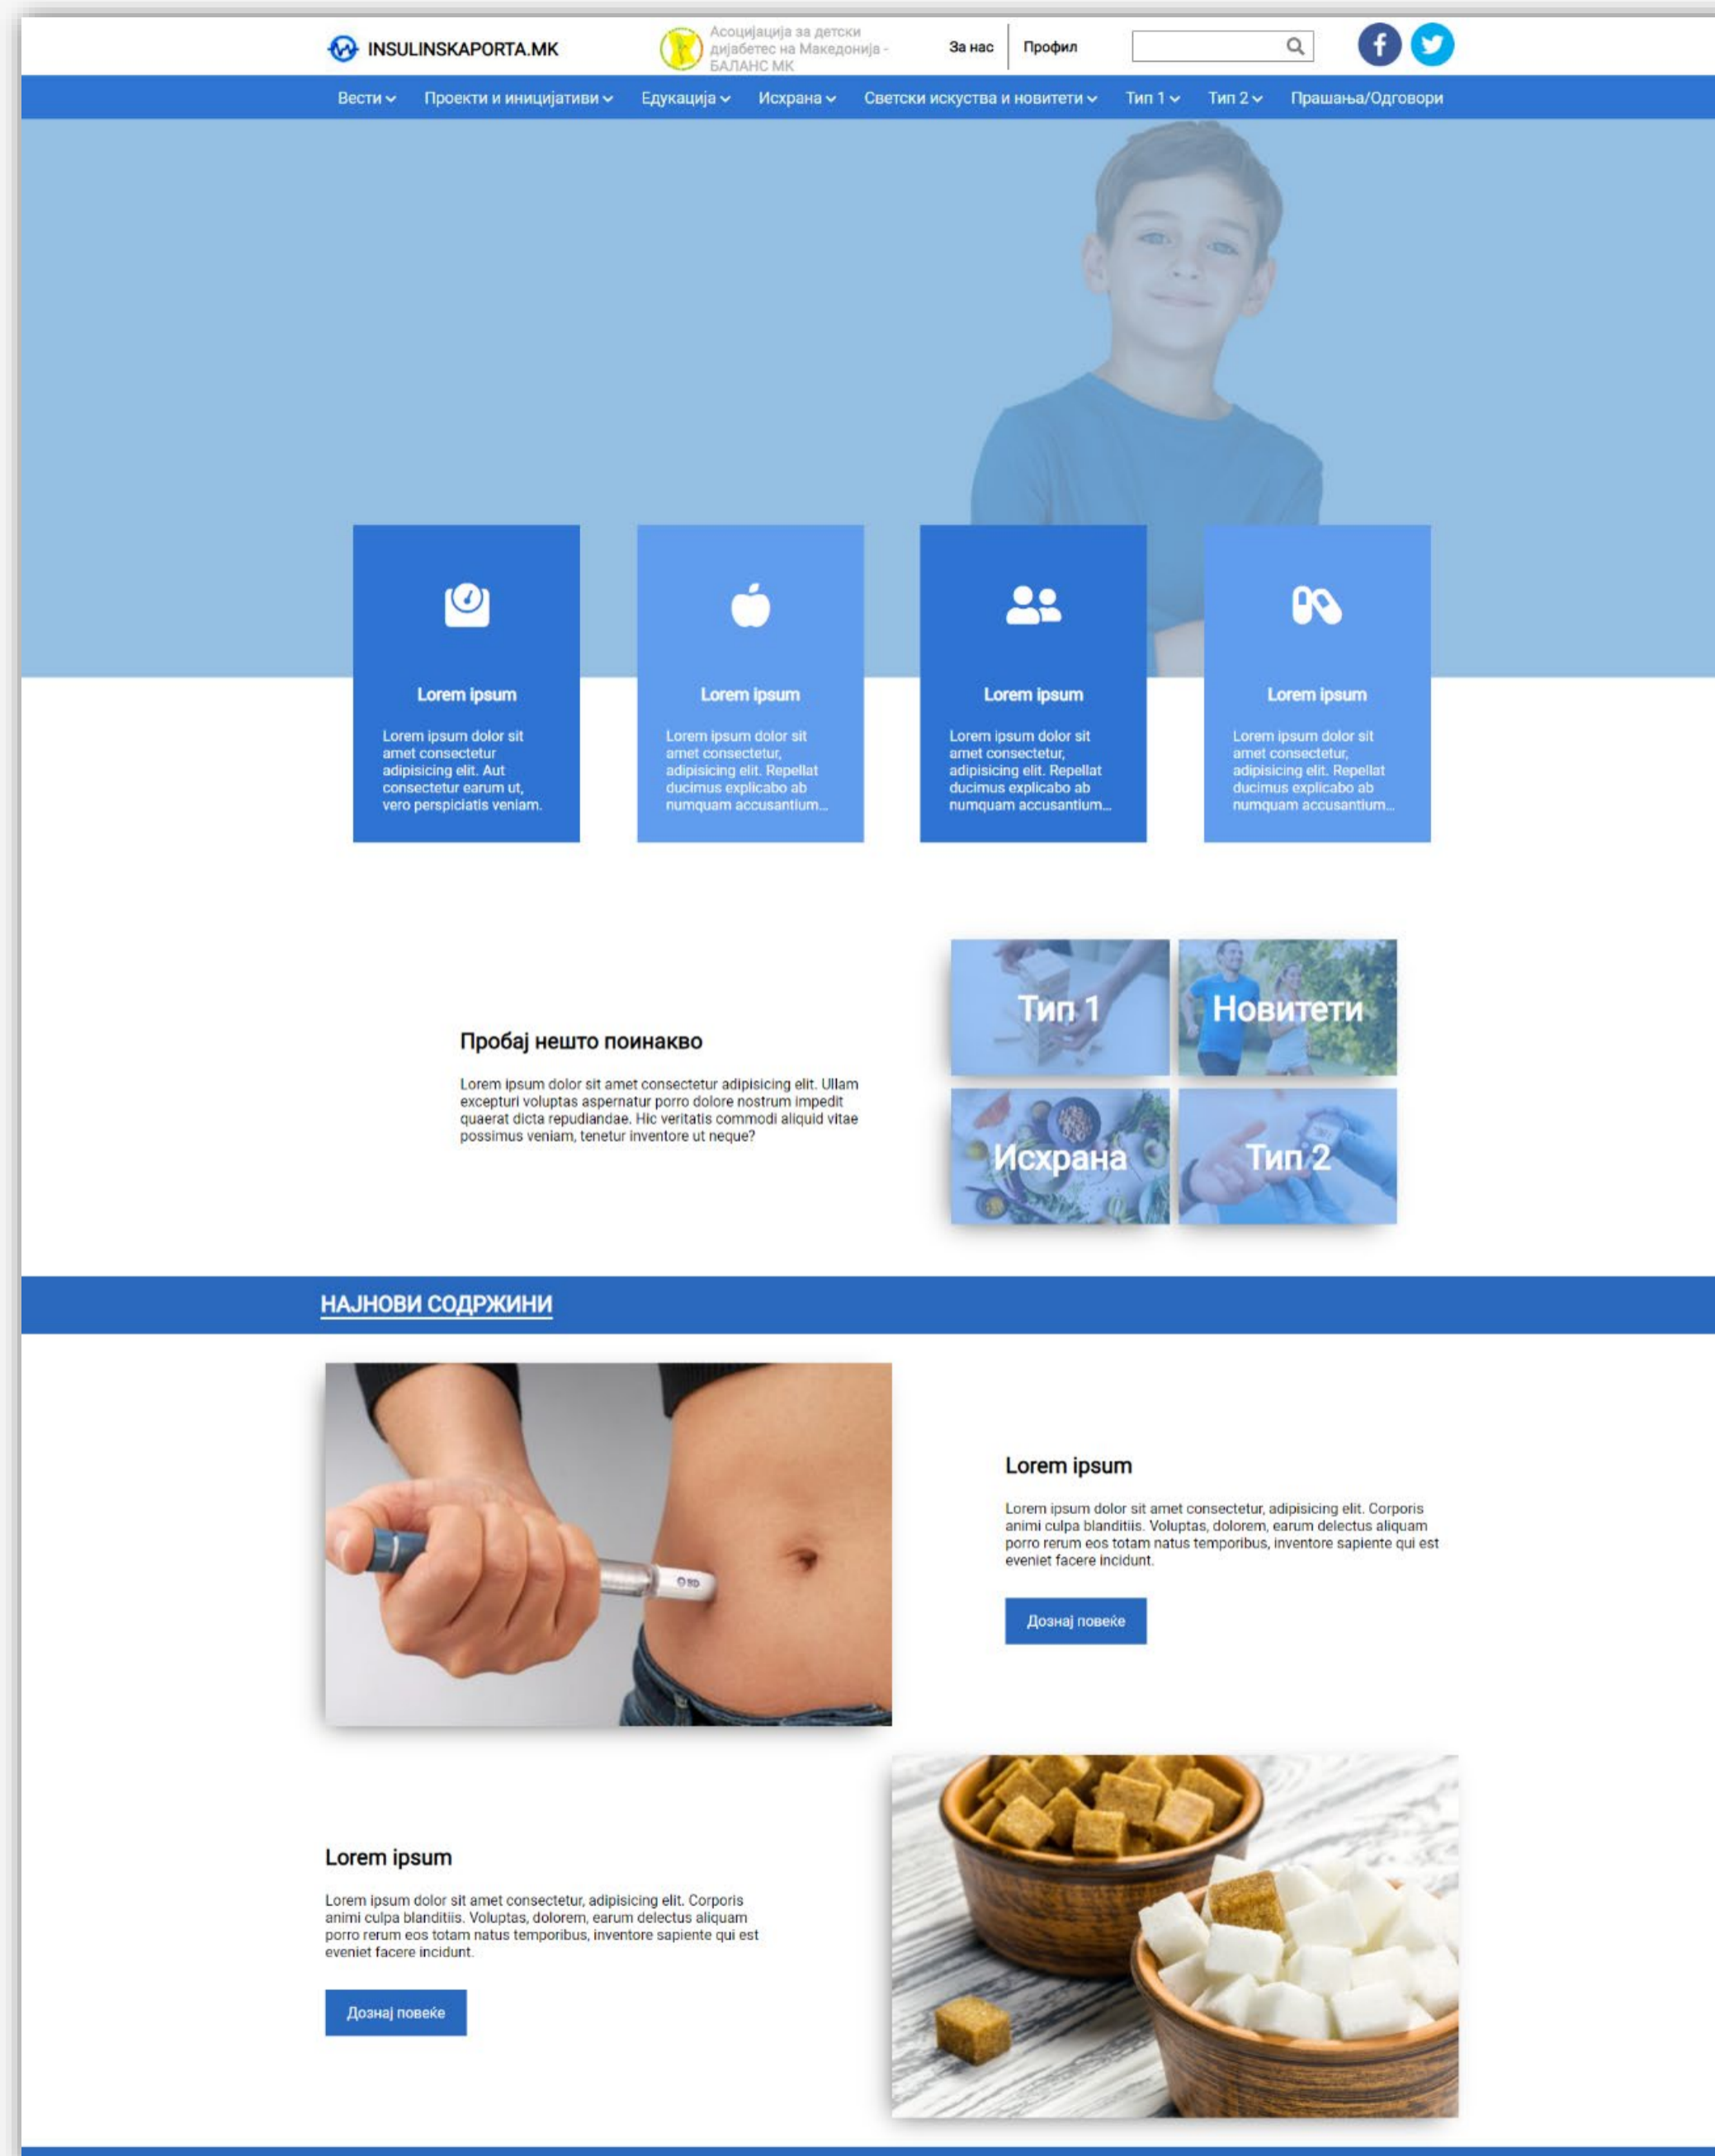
INSULINSKAPORTA.MK

Асоцијација за детски дијабетес на Македонија - БАЛАНС МК

За нас | Профил

Вести Проекти и иницијативи Едукација Исхрана Светски искуства и новитети Тип 1 Тип 2 Прашања/Одговори

Lorem ipsum

Lorem ipsum dolor sit amet consectetur adipisicing elit. Aut consectetur earum ut, vero perspiciatis veniam.

Lorem ipsum

Lorem ipsum dolor sit amet consectetur, adipisicing elit. Repellat ducimus explicabo ab numquam accusantium...

Lorem ipsum

Lorem ipsum dolor sit amet consectetur, adipisicing elit. Repellat ducimus explicabo ab numquam accusantium...

Lorem ipsum

Lorem ipsum dolor sit amet consectetur, adipisicing elit. Repellat ducimus explicabo ab numquam accusantium...

Пробај нешто поинакво

Lorem ipsum dolor sit amet consectetur adipisicing elit. Ullam excepturi voluptas aspernatur porro dolore nostrum impedit quaerat dicta repudiandae. Hic veritatis commodi aliquid vitae possimus veniam, tenetur inventore ut neque?

Тип 1

Новитети

Исхрана

Тип 2

НАЈНОВИ СОДРЖИНИ

Lorem ipsum

Lorem ipsum dolor sit amet consectetur, adipisicing elit. Corporis animi culpa blanditiis. Voluptas, dolorem, earum delectus aliquam porro rerum eos totam natus temporibus, inventore sapiente qui est eveniet facere incidunt.

Дознај повеќе

Lorem ipsum

Lorem ipsum dolor sit amet consectetur, adipisicing elit. Corporis animi culpa blanditiis. Voluptas, dolorem, earum delectus aliquam porro rerum eos totam natus temporibus, inventore sapiente qui est eveniet facere incidunt.

Дознај повеќе